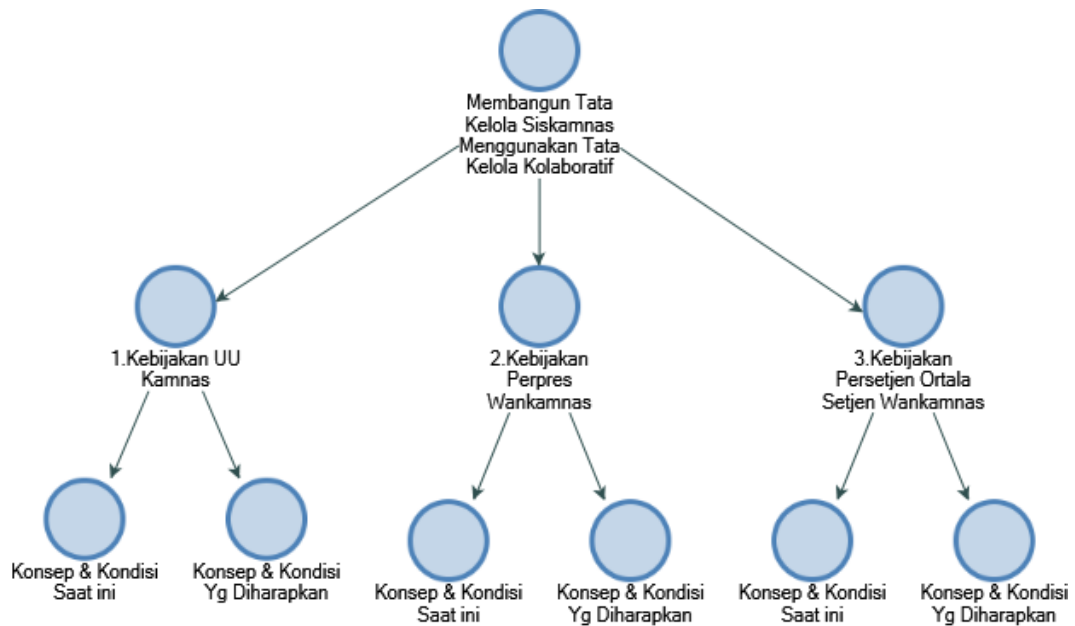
Membangun Tata Kelola Siskamnas Menggunakan Tata Kelola Kolaboratif

1.Kebijakan UU Kamnas

2.Kebijakan Perpres Wankamnas

3.Kebijakan Persetjen Ortala Setjen Wankamnas

Konsep & Kondisi Saat ini

Konsep & Kondisi Yg Diharapkan

Konsep & Kondisi Saat ini

Konsep & Kondisi Yg Diharapkan

Konsep & Kondisi Saat ini

Konsep & Kondisi Yg Diharapkan